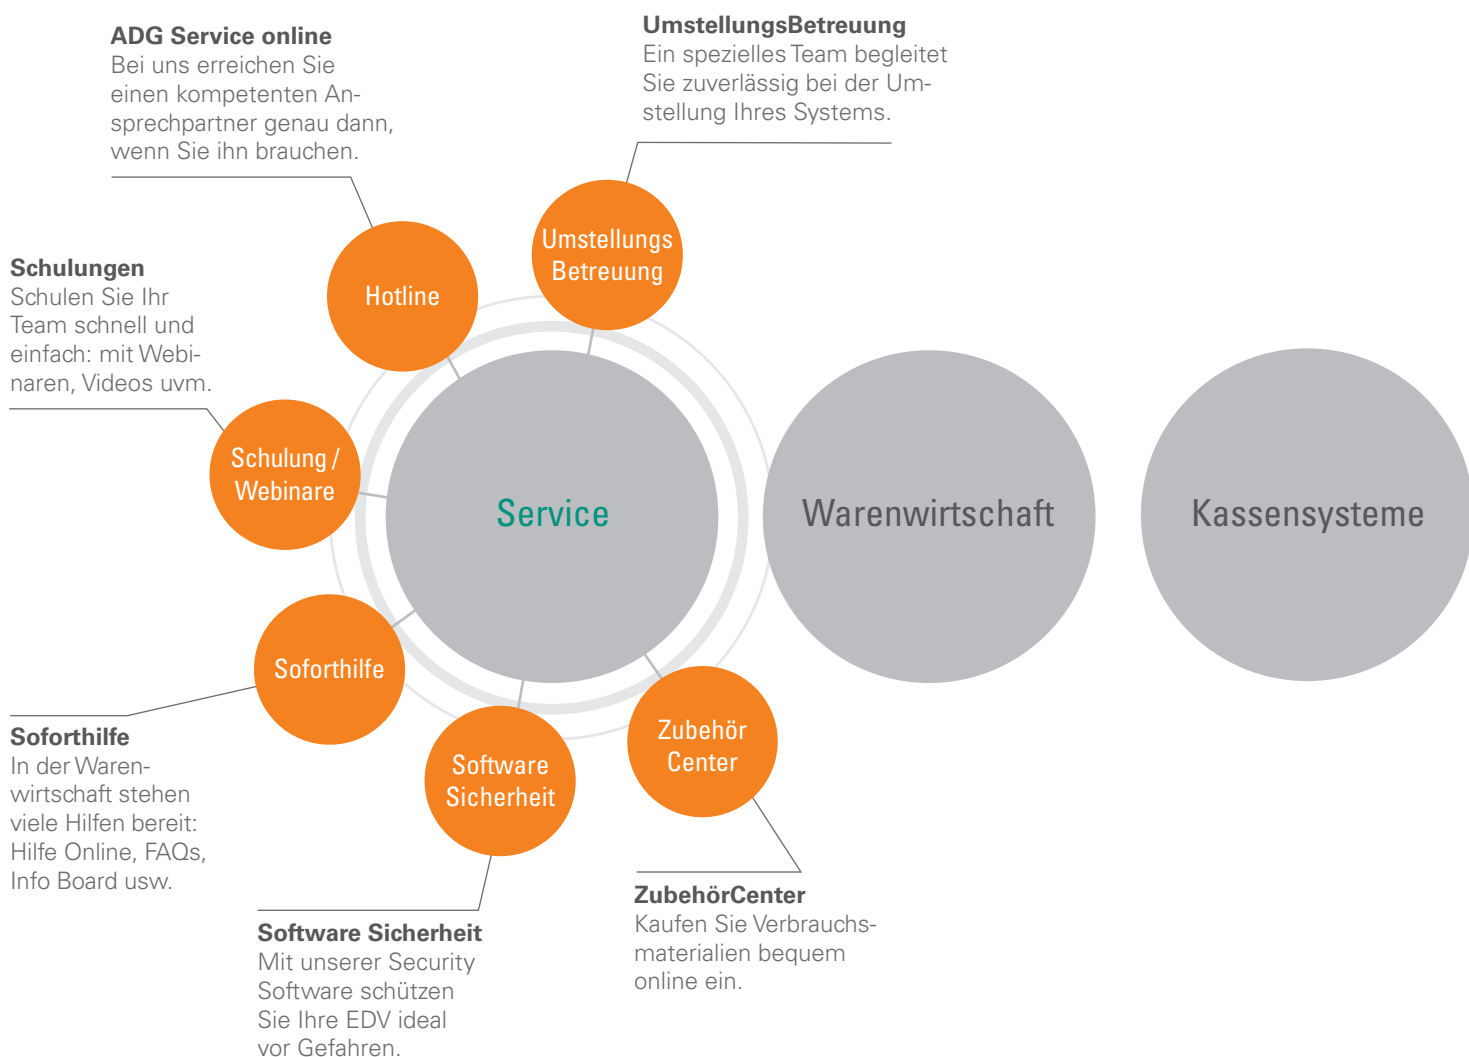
**ADG Service online**
Bei uns erreichen Sie einen kompetenten Ansprechpartner genau dann, wenn Sie ihn brauchen.

**UmstellungsBetreuung**
Ein spezielles Team begleitet Sie zuverlässig bei der Umstellung Ihres Systems.

**Schulungen**
Schulen Sie Ihr Team schnell und einfach: mit Webinaren, Videos uvm.

Hotline

Umstellungs Betreuung

Schulung / Webinare

Service

Warenwirtschaft

Kassensysteme

Soforthilfe

Software Sicherheit

Zubehör Center

**Soforthilfe**
In der Warenwirtschaft stehen viele Hilfen bereit: Hilfe Online, FAQs, Info Board usw.

**ZubehörCenter**
Kaufen Sie Verbrauchsmaterialien bequem online ein.

**Software Sicherheit**
Mit unserer Security Software schützen Sie Ihre EDV ideal vor Gefahren.